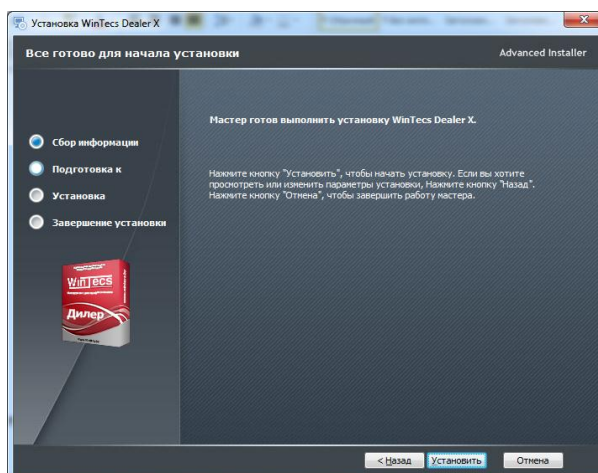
Установка WinTecs Dealer X

Все готово для начала установки

Advanced Installer

Сбор информации

Подготовка к

Установка

Завершение установки

WinTecs

Дилер

Мастер готов выполнить установку WinTecs Dealer X.

Нажмите кнопку "Установить", чтобы начать установку. Если вы хотите просмотреть или изменить параметры установки, Нажмите кнопку "Назад". Нажмите кнопку "Отмена", чтобы завершить работу мастера.

< Назад

Установить

Отмена